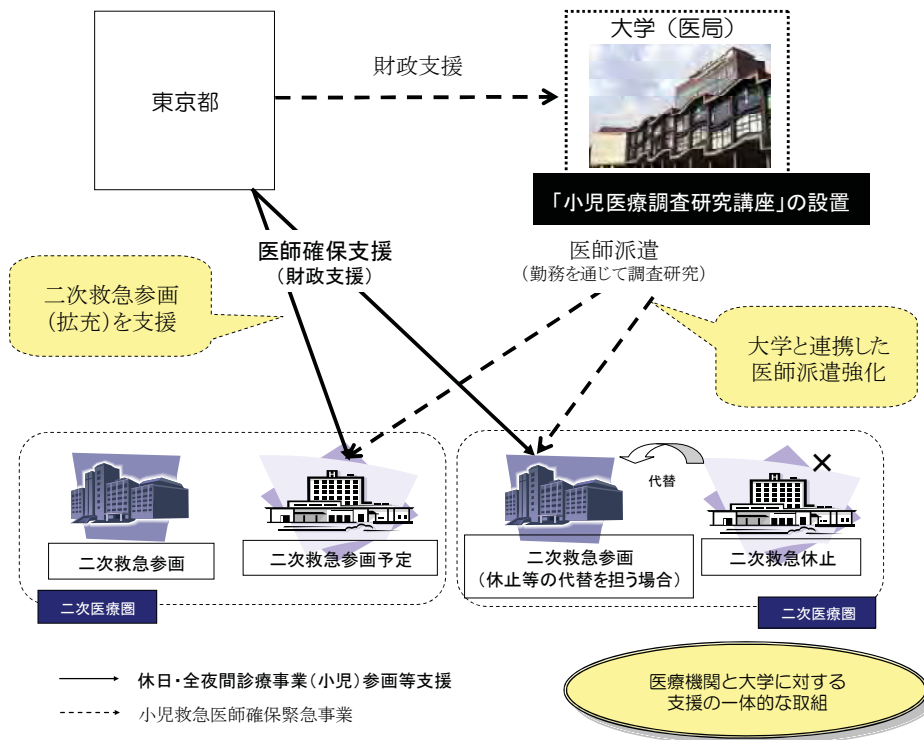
東京都

財政支援

大学（医局）

「小児医療調査研究講座」の設置

医師確保支援
（財政支援）

医師派遣
（勤務を通じて調査研究）

二次救急参画
(拡充)を支援

大学と連携した
医師派遣強化

代替

×

二次救急参画

二次救急参画予定

二次救急参画
（休止等の代替を担う場合）

二次救急休止

二次医療圏

二次医療圏

休日・全夜間診療事業（小児）参画等支援

小児救急医師確保緊急事業

医療機関と大学に対する
支援の一体的な取組